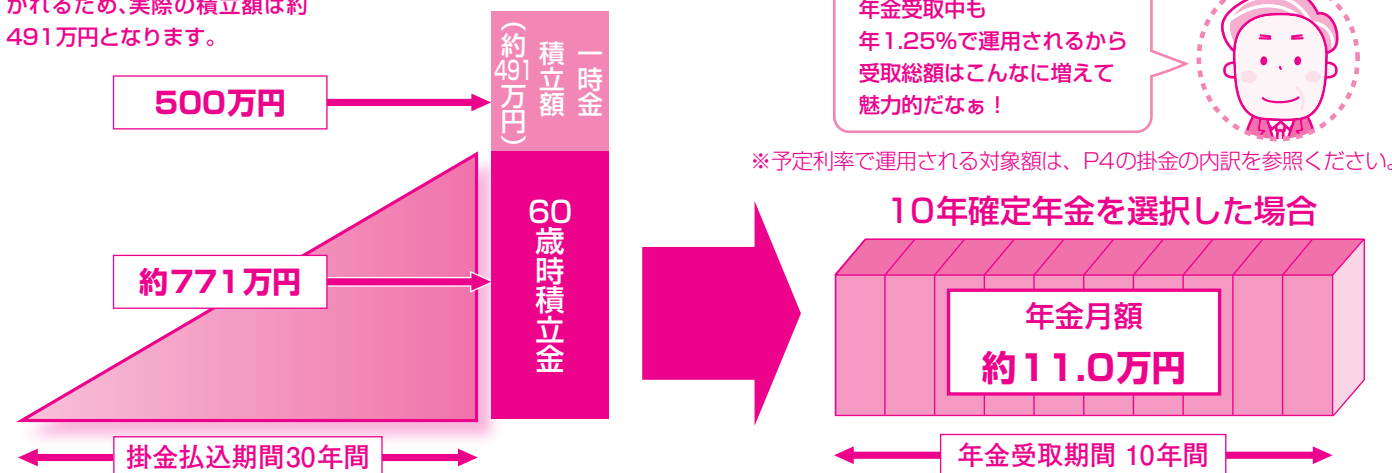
かれるため、実際の積立額は約491万円となります。

500万円

一時金積立額（約491万円）

約771万円

60歳時積立金

掛金払込期間30年間

年金受取中も年1.25%で運用されるから受取総額はこんなに増えて魅力的だなぁ！

※予定利率で運用される対象額は、P4の掛金の内訳を参照ください。

10年確定年金を選択した場合

年金月額
約11.0万円

年金受取期間 10年間